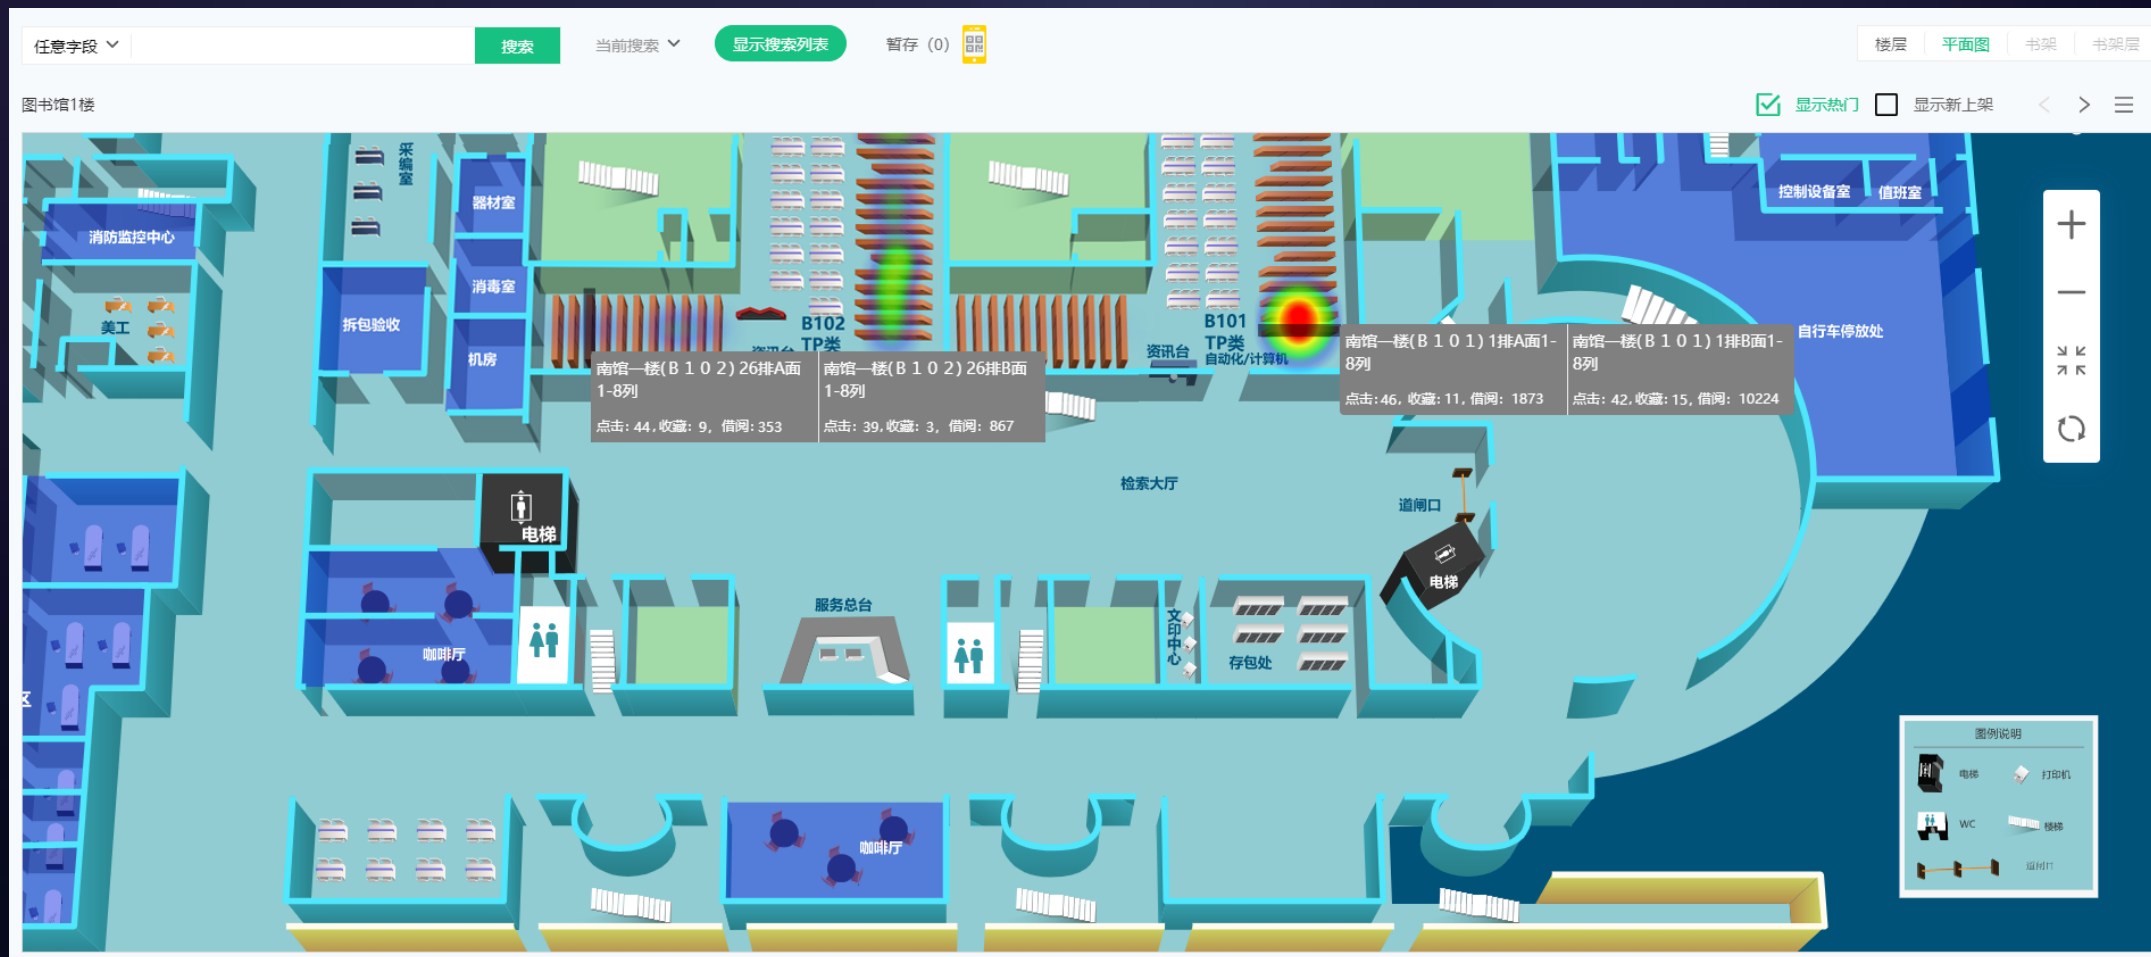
任意字段 搜索 当前搜索 显示搜索列表 暂存 (0)

楼层 平面图 书架 书架层

图书馆1楼

显示热门 显示新上架

采编室

器材室

消防监控中心

消毒室

美工

拆包验收

机房

B102 TP类

资讯台

B101 TP类 自动化/计算机

南馆一楼(B 1 0 2) 26排A面 1-8列
点击: 44, 收藏: 9, 借阅: 353

南馆一楼(B 1 0 2) 26排B面 1-8列
点击: 39, 收藏: 3, 借阅: 867

南馆一楼(B 1 0 1) 1排A面1-8列
点击: 46, 收藏: 11, 借阅: 1873

南馆一楼(B 1 0 1) 1排B面1-8列
点击: 42, 收藏: 15, 借阅: 10224

控制设备室 值班室

自行车停放处

检索大厅

道闸口

电梯

电梯

服务总台

咖啡厅

文印中心

存包处

咖啡厅

图例说明
电梯 打印机
WC 楼梯
道闸口